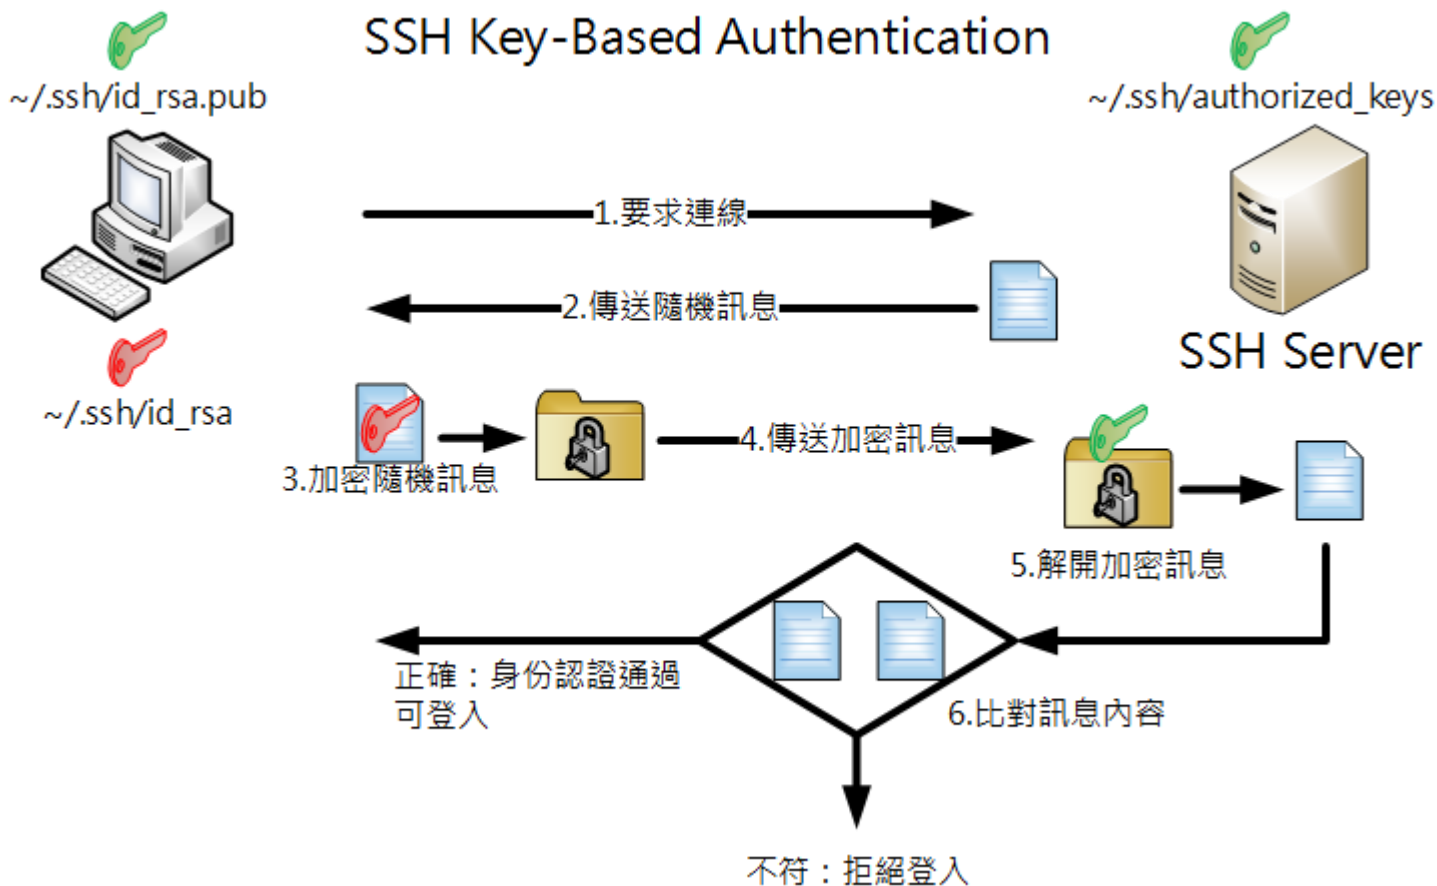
SSH Key-Based Authentication

~/.ssh/id_rsa.pub

~/.ssh/authorized_keys

1.要求連線

2.傳送隨機訊息

SSH Server

~/.ssh/id_rsa

3.加密隨機訊息

4.傳送加密訊息

5.解開加密訊息

正確：身份認證通過
可登入

6.比對訊息內容

不符：拒絕登入